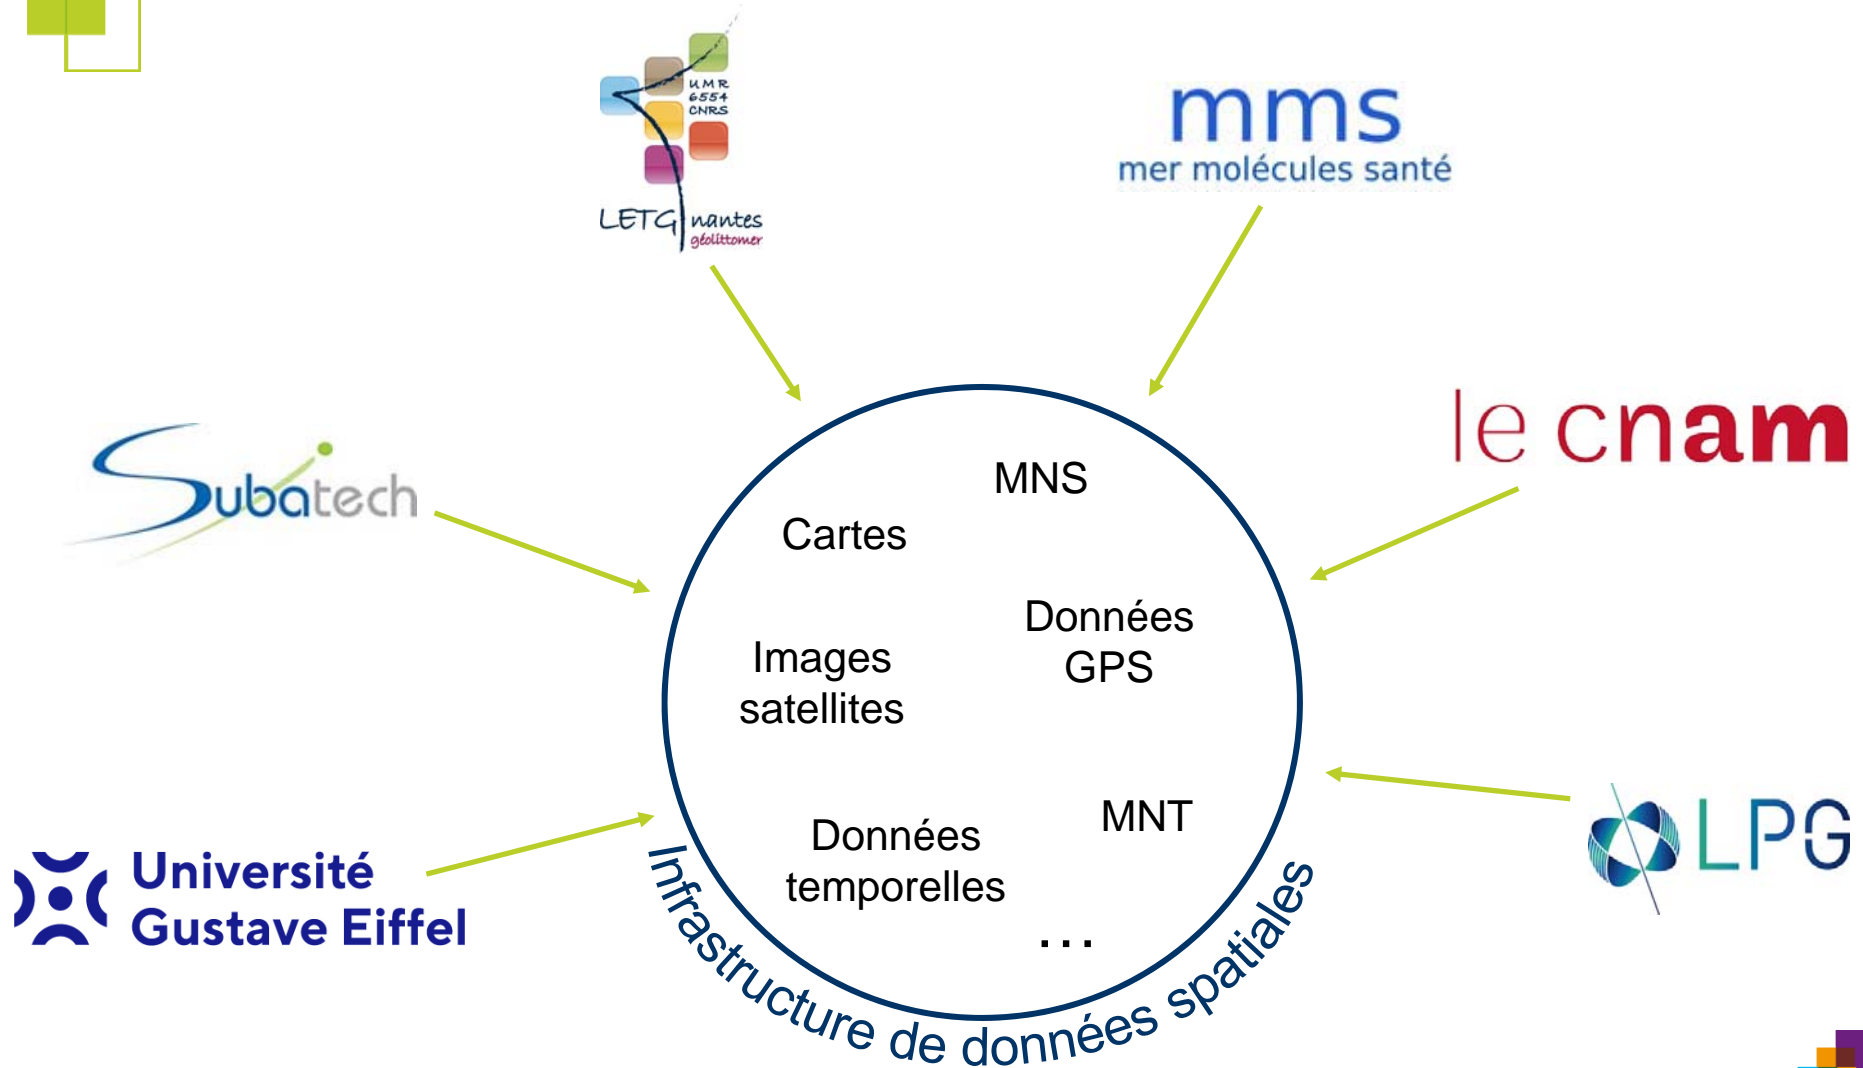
UMR 6554 CNRS
LETG nantes
géolittomer

mms
mer molécules santé

le cnam

Subatech

MNS

Cartes

Données GPS

Images satellites

MNT

Données temporelles

...

Infrastructure de données spatiales

Université Gustave Eiffel

LPG